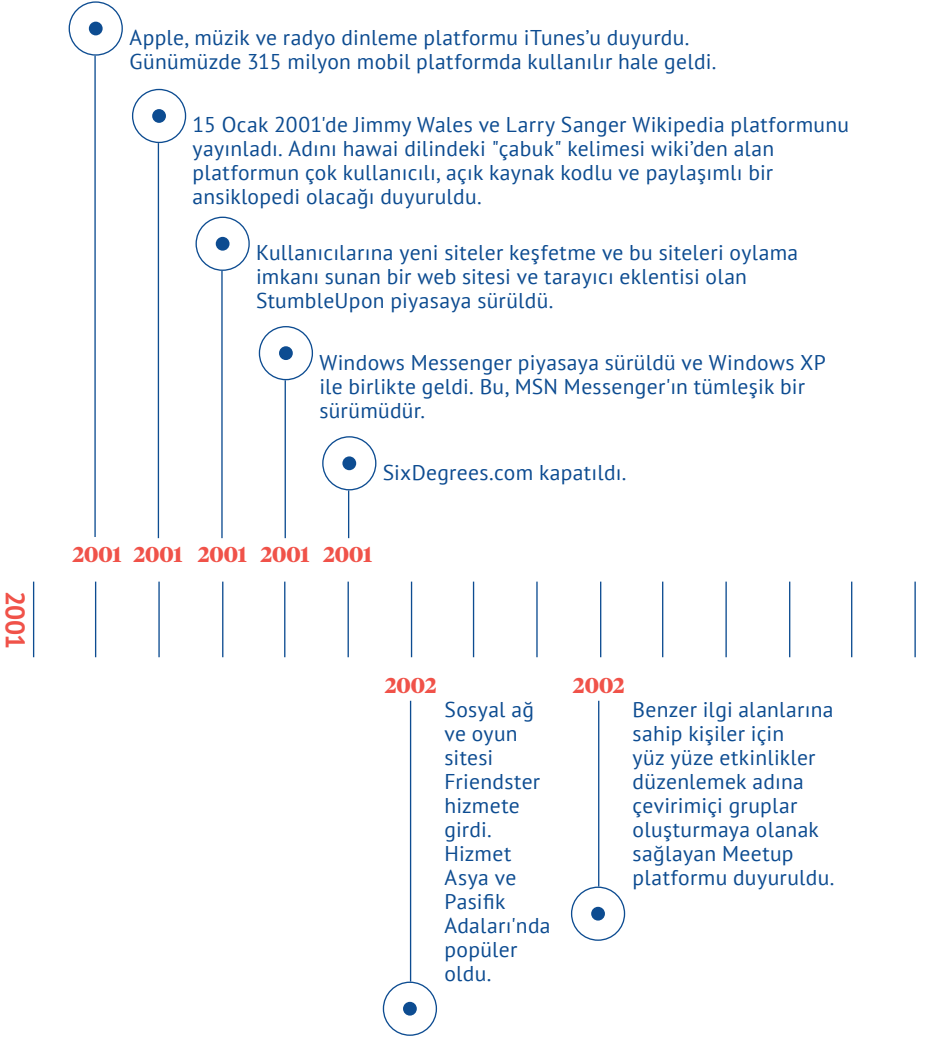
Apple, müzik ve radyo dinleme platformu iTunes'u duyurdu. Günümüzde 315 milyon mobil platformda kullanılır hale geldi.

15 Ocak 2001'de Jimmy Wales ve Larry Sanger Wikipedia platformunu yayınladı. Adını hawai dilindeki "çabuk" kelimesi wiki'den alan platformun çok kullanıcılı, açık kaynak kodlu ve paylaşımlı bir ansiklopedi olacağı duyuruldu.

Kullanıcılarına yeni siteler keşfetme ve bu siteleri oylama imkanı sunan bir web sitesi ve tarayıcı eklentisi olan StumbleUpon piyasaya sürüldü.

Windows Messenger piyasaya sürüldü ve Windows XP ile birlikte geldi. Bu, MSN Messenger'ın tümleşik bir sürümüdür.

SixDegrees.com kapatıldı.

2001 2001 2001 2001 2001

2001

2002

Sosyal ağ ve oyun sitesi Friendster hizmete girdi. Hizmet Asya ve Pasifik Adaları'nda popüler oldu.

2002

Benzer ilgi alanlarına sahip kişiler için yüz yüze etkinlikler düzenlemek adına çevirimiçi gruplar oluşturmaya olanak sağlayan Meetup platformu duyuruldu.